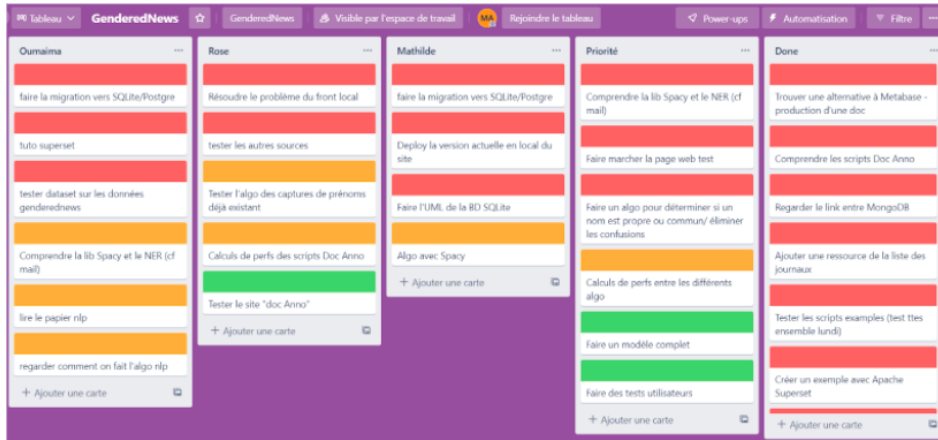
Tableau GenderedNews GenderedNews Visible par l'espace de travail MA Rejoindre le tableau Power-ups Automatisation Filtre

Oumaima
faire la migration vers SQLite/Postgre
tuto superset
tester dataset sur les données genderednews
Comprendre la lib Spacy et le NER (cf mail)
lire le papier nlp
regarder comment on fait l'algo nlp
+ Ajouter une carte

Rose
Résoudre le problème du front local
tester les autres sources
Tester l'algo des captures de prénoms déjà existant
Calculs de perfs des scripts Doc Anno
Tester le site "doc Anno"
+ Ajouter une carte

Mathilde
faire la migration vers SQLite/Postgre
Deploy la version actuelle en local du site
Faire l'UML de la BD SQLite
Algo avec Spacy
+ Ajouter une carte

Priorité
Comprendre la lib Spacy et le NER (cf mail)
Faire marcher la page web test
Faire un algo pour déterminer si un nom est propre ou commun/ éliminer les confusions
Calculs de perfs entre les différents algo
Faire un modèle complet
Faire des tests utilisateurs
+ Ajouter une carte

Done
Trouver une alternative à Metabase - production d'une doc
Comprendre les scripts Doc Anno
Regarder le link entre MongoDB
Ajouter une ressource de la liste des journaux
Tester les scripts examples (test ttes ensemble lundi)
Créer un exemple avec Apache Superset
+ Ajouter une carte